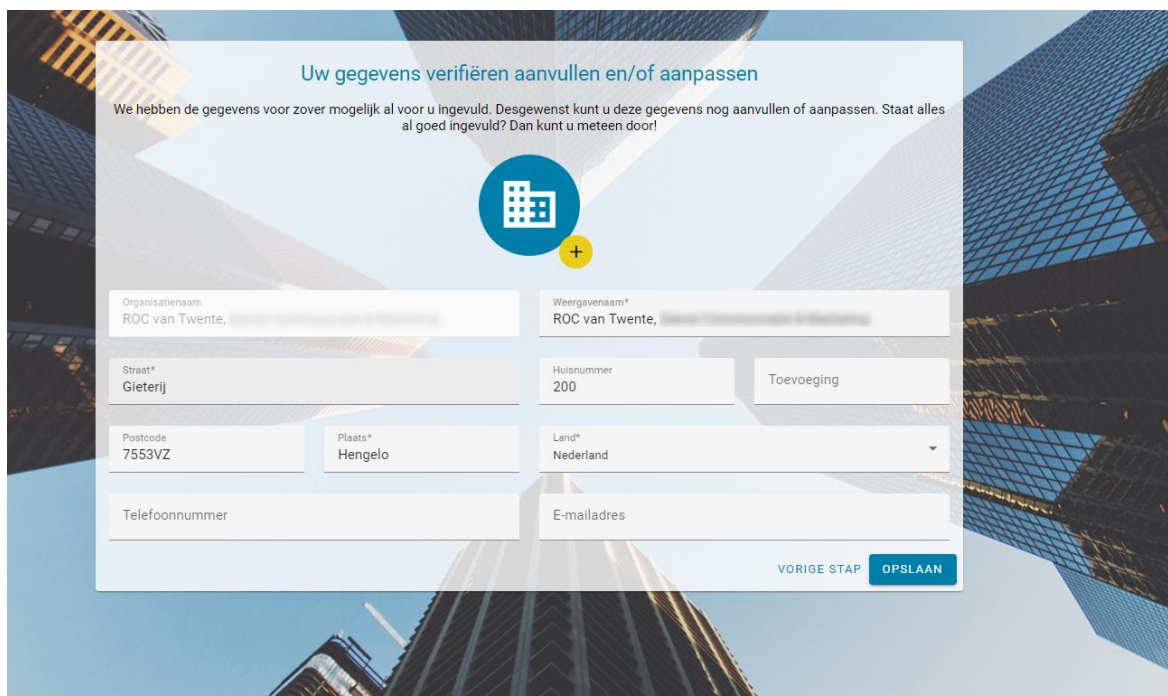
Uw gegevens verifiëren aanvullen en/of aanpassen

We hebben de gegevens voor zover mogelijk al voor u ingevuld. Desgewenst kunt u deze gegevens nog aanvullen of aanpassen. Staat alles al goed ingevuld? Dan kunt u meteen door!

+

Organisatienaam
ROC van Twente, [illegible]

Weergavenaam*
ROC van Twente, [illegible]

Straat*
Gieterij

Huisnummer
200

Toevoeging

Postcode
7553VZ

Plaats*
Hengelo

Land*
Nederland

Telefoonnummer

E-mailadres

VORIGE STAP
OPSLAAN